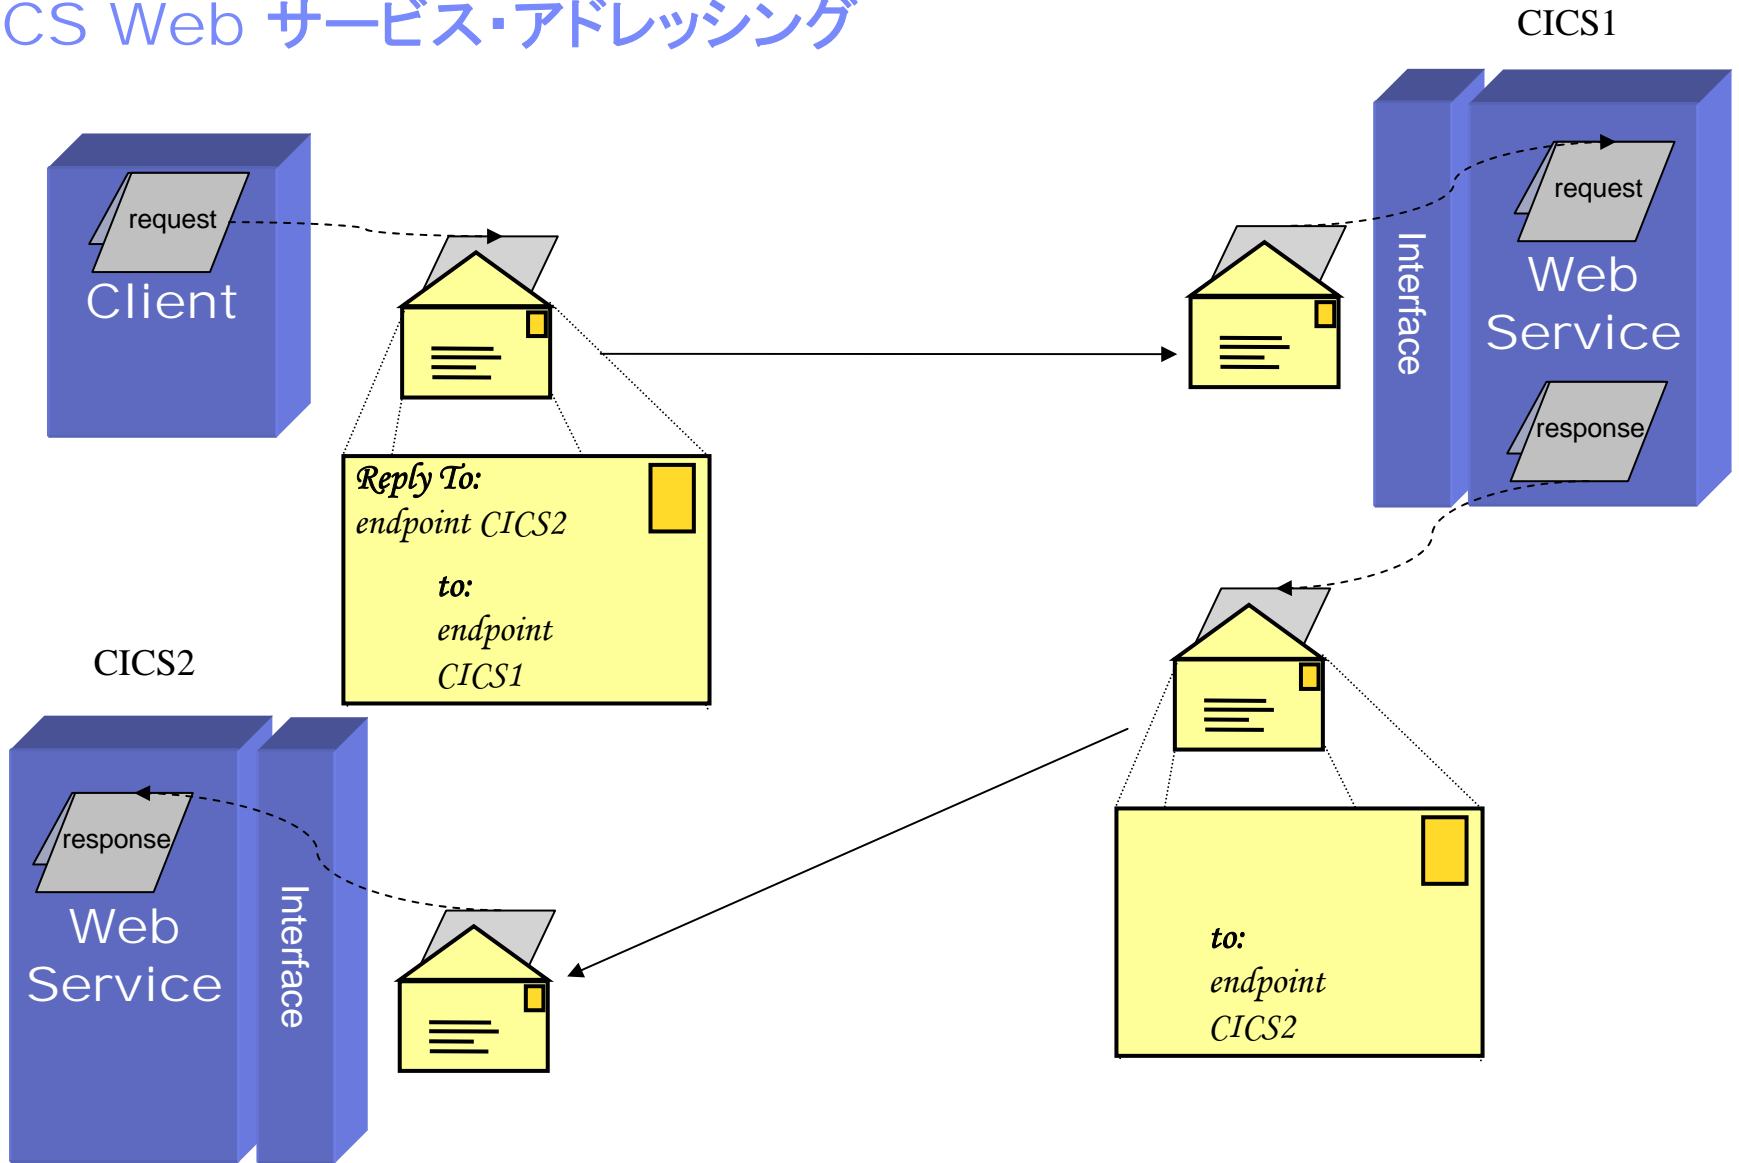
CS Web サービス・アドレッシング

CICS1

request

Client

request

Interface

Web Service

response

Reply To:
endpoint CICS2

to:
endpoint
CICS1

CICS2

response

Web Service

Interface

to:
endpoint
CICS2